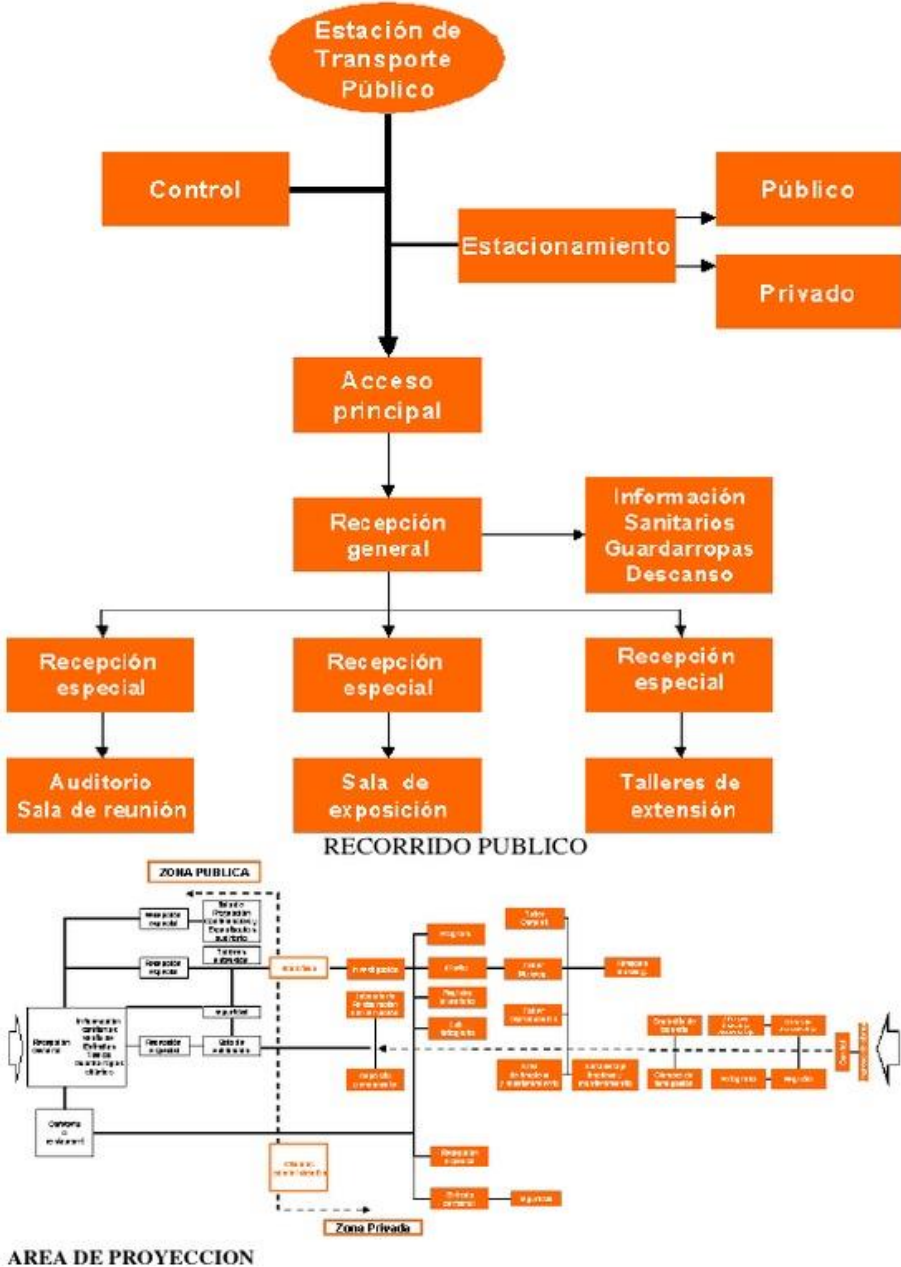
Estación de Transporte Público

Control

Estacionamiento

Público

Privado

Acceso principal

Recepción general

Información Sanitarios Guardarropas Descanso

Recepción especial

Recepción especial

Recepción especial

Auditorio Sala de reunión

Sala de exposición

Talleres de extensión

RECORRIDO PUBLICO

ZONA PUBLICA

Recepción especial

Recepción especial

Talleres

seguridad

Recepción general

Información Sanitarios Guardarropas

Recepción general

Sala de exposición

Investigación

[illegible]

Zona Privada

AREA DE PROYECCION